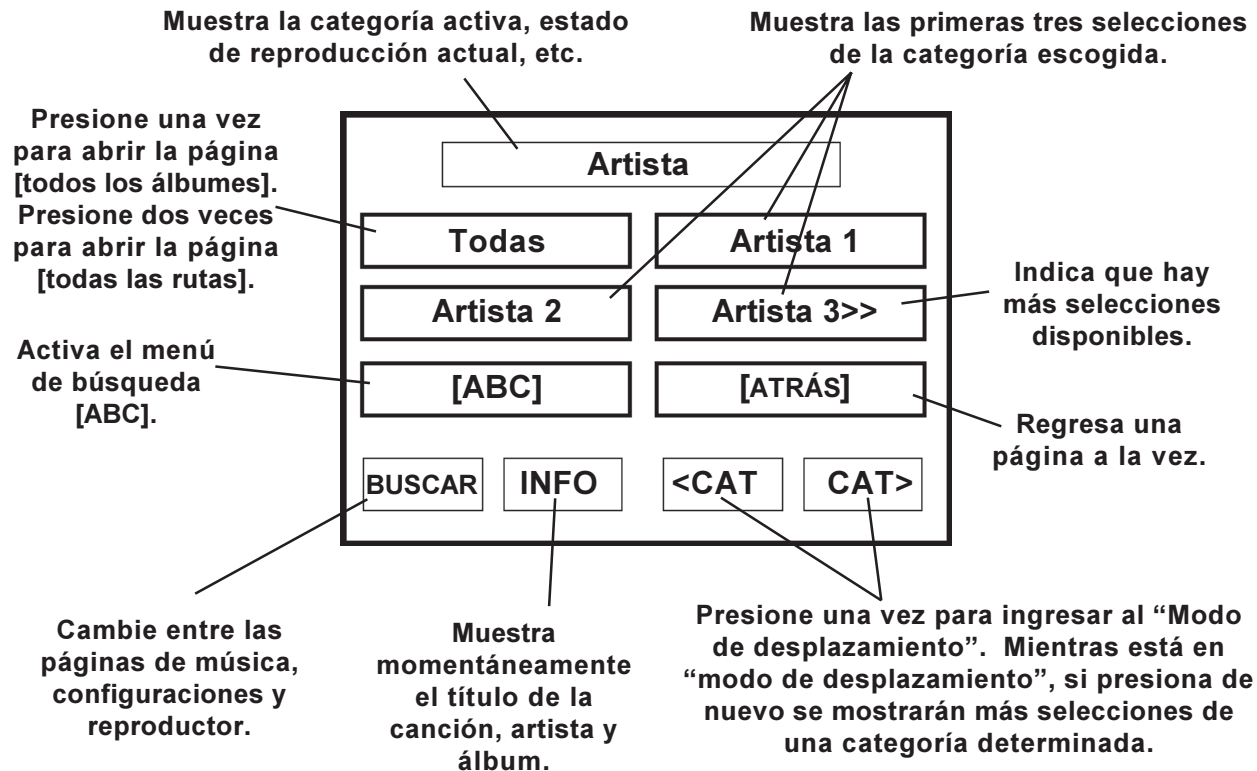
Muestra la categoría activa, estado de reproducción actual, etc.

Muestra las primeras tres selecciones de la categoría escogida.

Presione una vez para abrir la página [todos los álbumes]. Presione dos veces para abrir la página [todas las rutas].

Artista

Todas

Artista 1

Artista 2

Artista 3>>

Indica que hay más selecciones disponibles.

Activa el menú de búsqueda [ABC].

[ABC]

[ATRÁS]

Regresa una página a la vez.

BUSCAR

INFO

<CAT

CAT>

Cambie entre las páginas de música, configuraciones y reproductor.

Muestra momentáneamente el título de la canción, artista y álbum.

Presione una vez para ingresar al "Modo de desplazamiento". Mientras está en "modo de desplazamiento", si presiona de nuevo se mostrarán más selecciones de una categoría determinada.